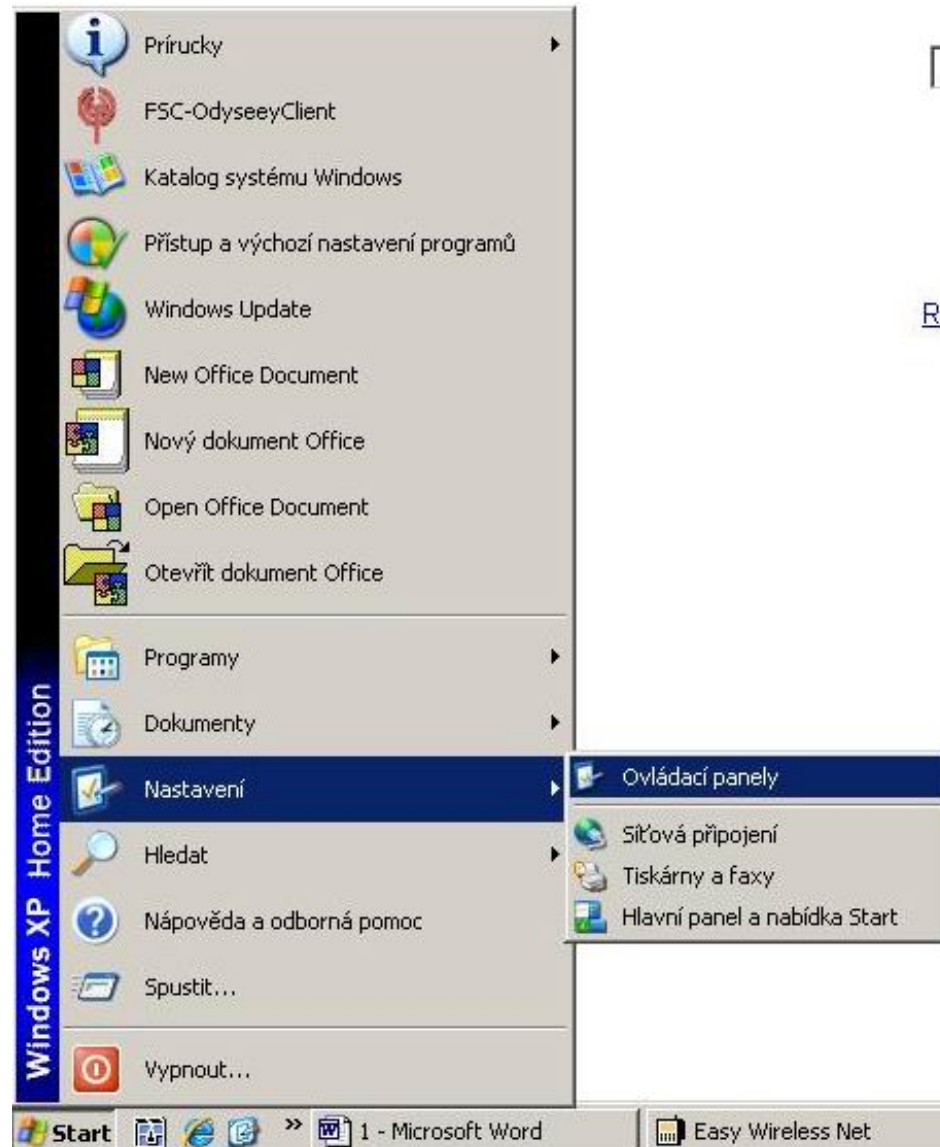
Windows XP Home Edition

Príručky
FSC-OdyseeyClient
Katalog systému Windows
Přístup a výchozí nastavení programů
Windows Update
New Office Document
Nový dokument Office
Open Office Document
Otevřít dokument Office
Programy
Dokumenty
Nastavení
Hledat
Nápověda a odborná pomoc
Spustit...
Vypnout...

Ovládací panely
Síťová připojení
Tiskárny a faxy
Hlavní panel a nabídka Start

R

Start
»
1 - Microsoft Word
Easy Wireless Net